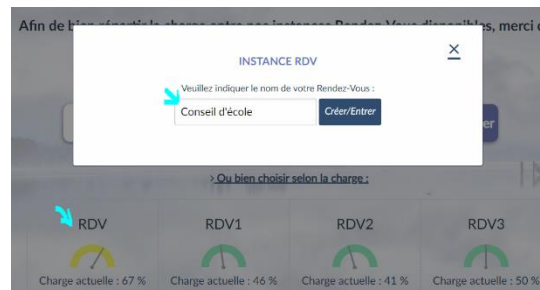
Afin de bi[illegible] répartir la charge entre nos instances Rendez-Vous disponibles, merci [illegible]

INSTANCE RDV

×

Veuillez indiquer le nom de votre Rendez-Vous :

Conseil d'école

Créer/Entrer

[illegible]er

> Ou bien choisir selon la charge :

RDV
Charge actuelle : 67 %

RDV1
Charge actuelle : 46 %

RDV2
Charge actuelle : 41 %

RDV3
Charge actuelle : 50 %